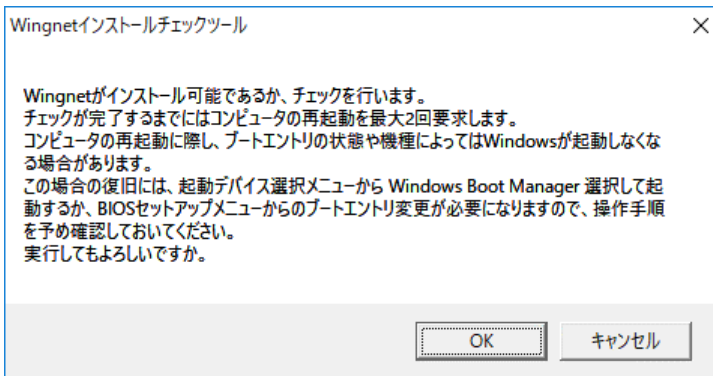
Wingnetインストールチェックツール

×

Wingnetがインストール可能であるか、チェックを行います。
チェックが完了するまでにはコンピュータの再起動を最大2回要求します。
コンピュータの再起動に際し、ブートエントリの状態や機種によってはWindowsが起動しなくなる場合があります。
この場合の復旧には、起動デバイス選択メニューから Windows Boot Manager 選択して起動するか、BIOSセットアップメニューからのブートエントリ変更が必要になりますので、操作手順を予め確認しておいてください。
実行してもよろしいですか。

OK

キャンセル